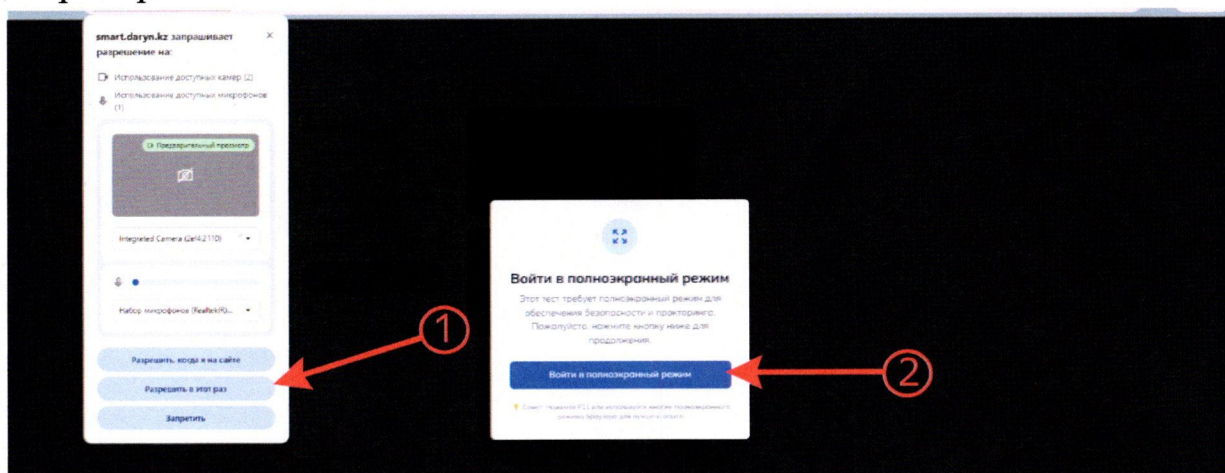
smart.daryn.kz запрашивает разрешение на:

Использование доступных камер (2)

Использование доступных микрофонов (1)

Предварительный просмотр

Integrated Camera (0bf4:2110)

Набор микрофонов (Realtek(R)...

Разрешить, когда я на сайте

Разрешить в этот раз

Запретить

①

Войти в полноэкранный режим

Этот тест требует полноэкранный режим для обеспечения безопасности и прокторинга. Пожалуйста, нажмите кнопку ниже для продолжения.

Войти в полноэкранный режим

②

Совет: Нажмите F11 или используйте кнопку полноэкранного режима браузера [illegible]